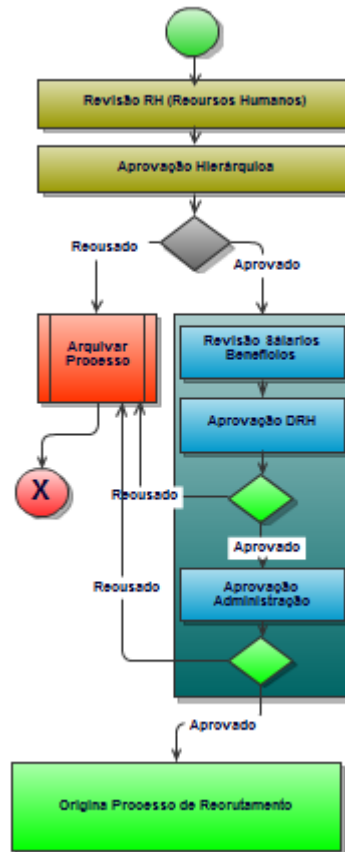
Revisão RH (Recursos Humanos)

Aprovação Hierárquica

Recusado

Aprovado

Arquivar Processo

Revisão Sálarios Benefícios

Aprovação DRH

X

Recusado

Aprovado

Recusado

Aprovação Administração

Aprovado

Origina Processo de Recrutamento